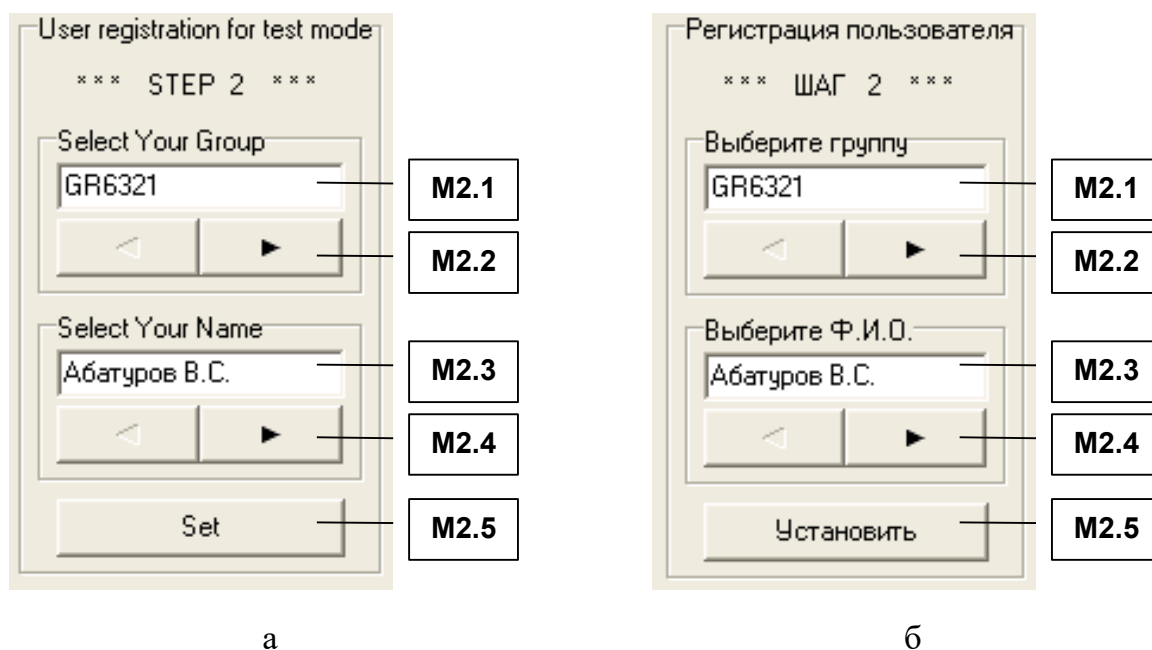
User registration for test mode

\*\*\* STEP 2 \*\*\*

Select Your Group

GR6321

M2.1

◄ ►

M2.2

Select Your Name

Абатуров В.С.

M2.3

◄ ►

M2.4

Set

M2.5

а

Регистрация пользователя

\*\*\* ШАГ 2 \*\*\*

Выберите группу

GR6321

M2.1

◄ ►

M2.2

Выберите Ф.И.О.

Абатуров В.С.

M2.3

◄ ►

M2.4

Установить

M2.5

б